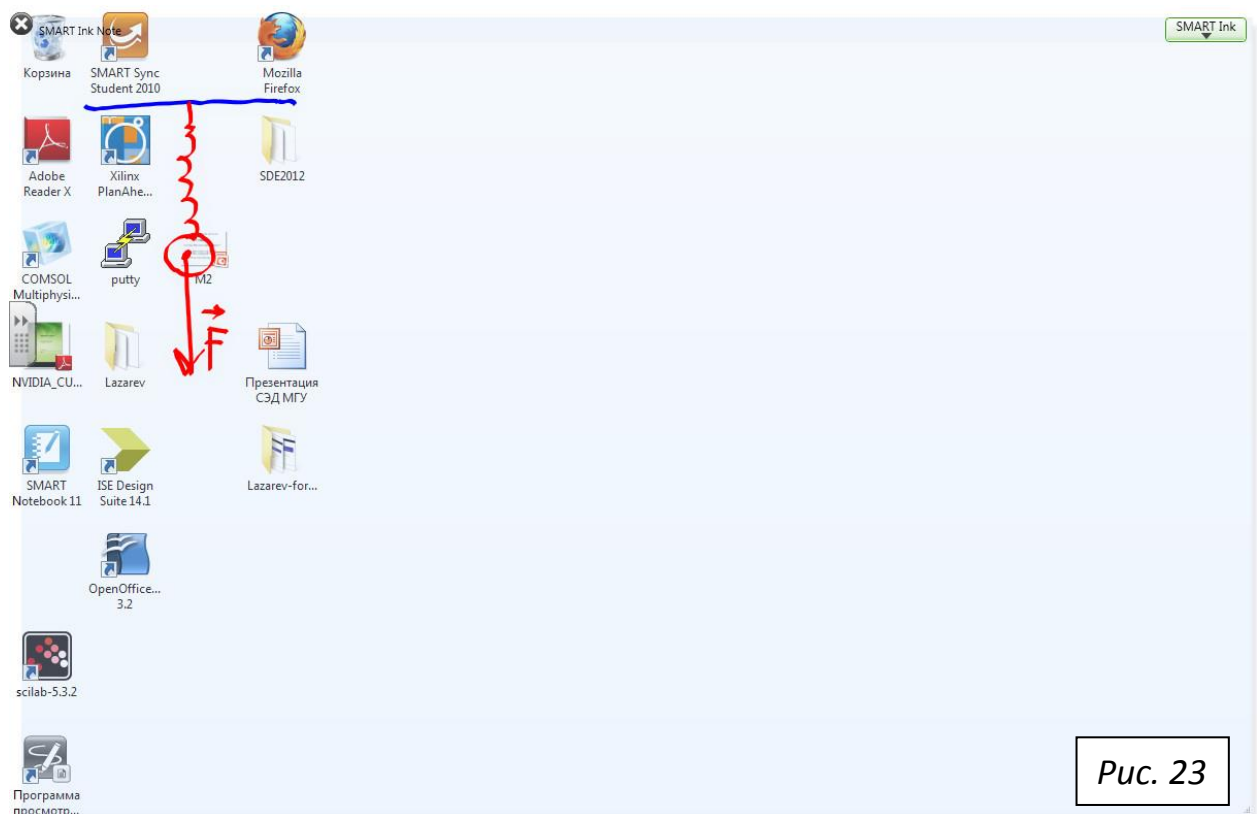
SMART Ink Note

SMART Ink

Корзина

SMART Sync Student 2010

Mozilla Firefox

Adobe Reader X

Xilinx PlanAhe...

SDE2012

COMSOL Multiphysi...

putty

M2

$\vec{F}$

NVIDIA_CU...

Lazarev

Презентация СЭД МГУ

SMART Notebook 11

ISE Design Suite 14.1

Lazarev-for...

OpenOffice... 3.2

scilab-5.3.2

Программа просмотр...

Рис. 23